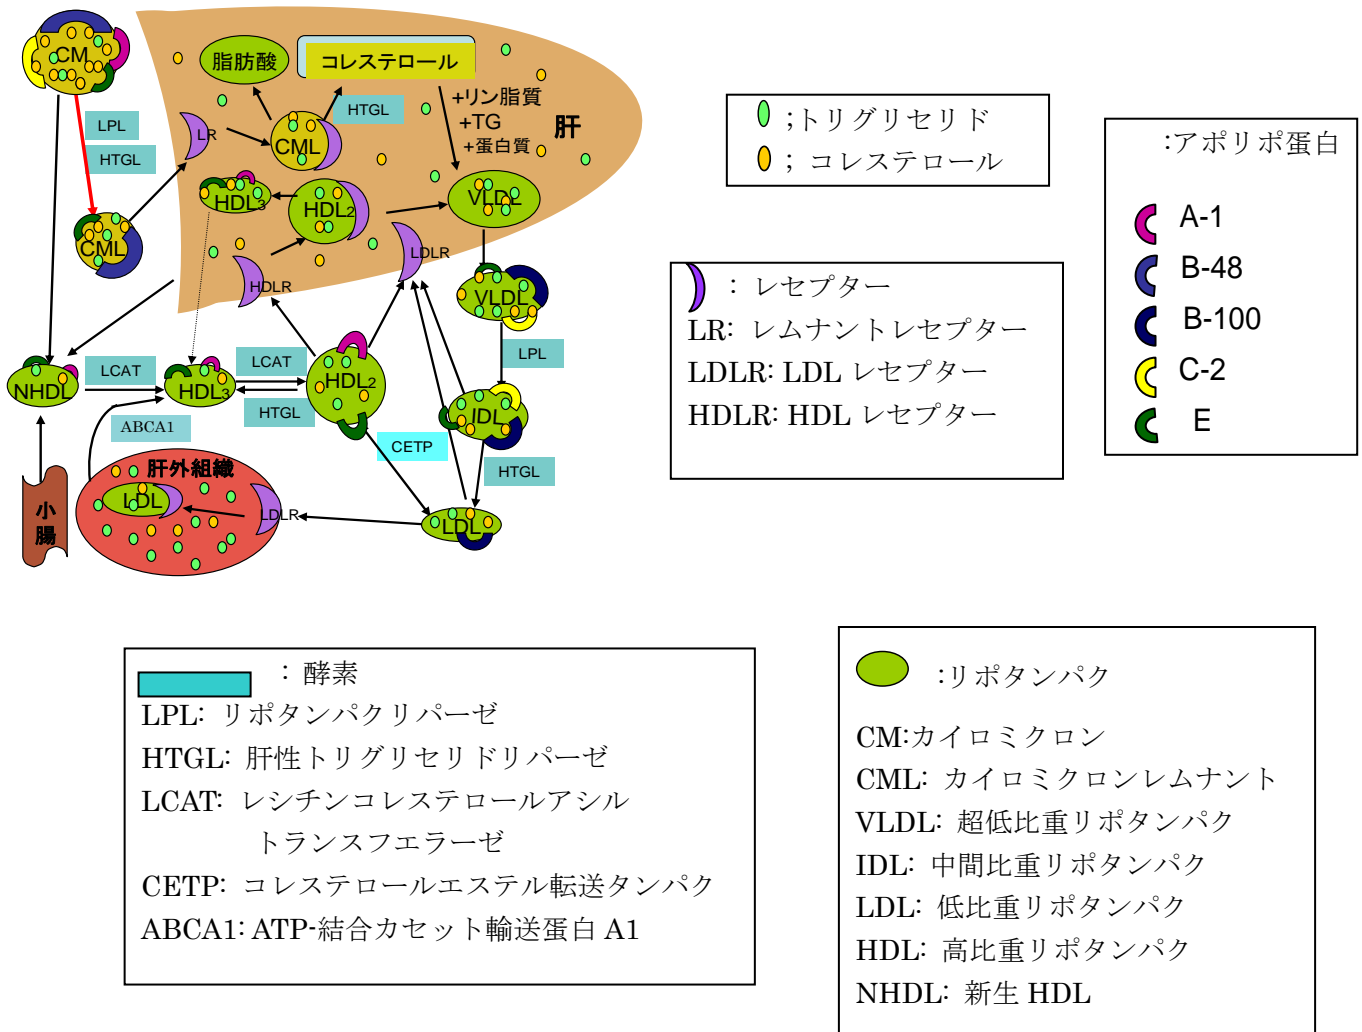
CM
LPL
HTGL
CML
脂肪酸
コレステロール
HTGL
+リン脂質
+TG
+蛋白質
肝
LR
CML
HDL$_3$
HDL$_2$
VLDL
LDLR
HDLR
VLDL
LPL
NHDL
LCAT
HDL$_3$
LCAT
HDL$_2$
HTGL
ABCA1
CETP
IDL
HTGL
肝外組織
LDL
LDLR
LDL
小腸

;トリグリセリド
; コレステロール

:アポリポ蛋白
A-1
B-48
B-100
C-2
E

: レセプター
LR: レムナントレセプター
LDLR: LDL レセプター
HDLR: HDL レセプター

: 酵素
LPL: リポタンパクリパーゼ
HTGL: 肝性トリグリセリドリパーゼ
LCAT: レシチンコレステロールアシル トランスフエラーゼ
CETP: コレステロールエステル転送タンパク
ABCA1: ATP-結合カセット輸送蛋白 A1

:リポタンパク
CM:カイロミクロン
CML: カイロミクロンレムナント
VLDL: 超低比重リポタンパク
IDL: 中間比重リポタンパク
LDL: 低比重リポタンパク
HDL: 高比重リポタンパク
NHDL: 新生 HDL